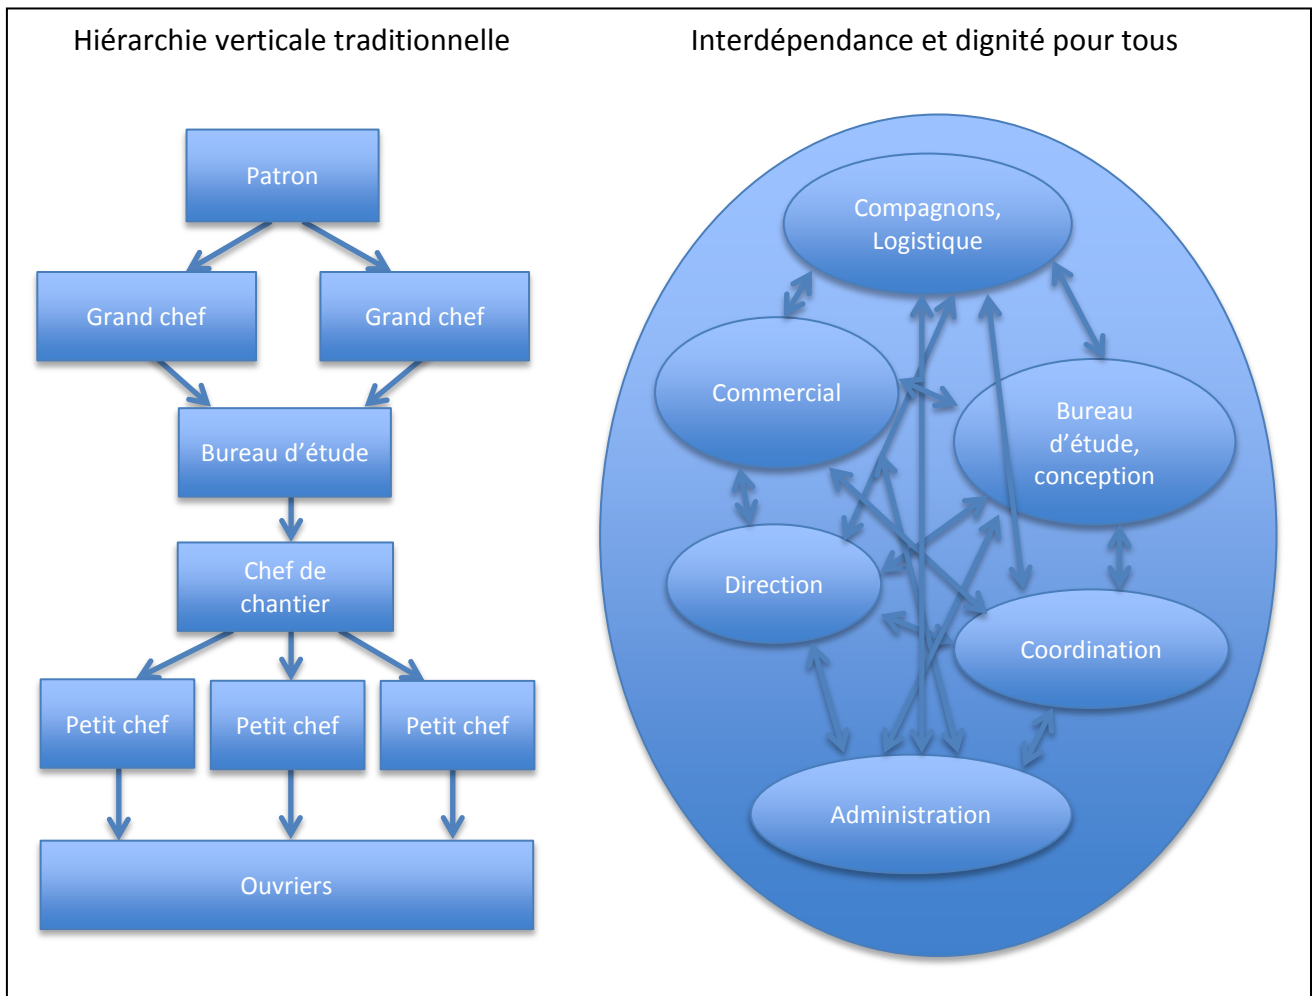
Hiérarchie verticale traditionnelle

Patron

Grand chef

Grand chef

Bureau d’étude

Chef de chantier

Petit chef

Petit chef

Petit chef

Ouvriers

Interdépendance et dignité pour tous

Compagnons, Logistique

Commercial

Bureau d’étude, conception

Direction

Coordination

Administration